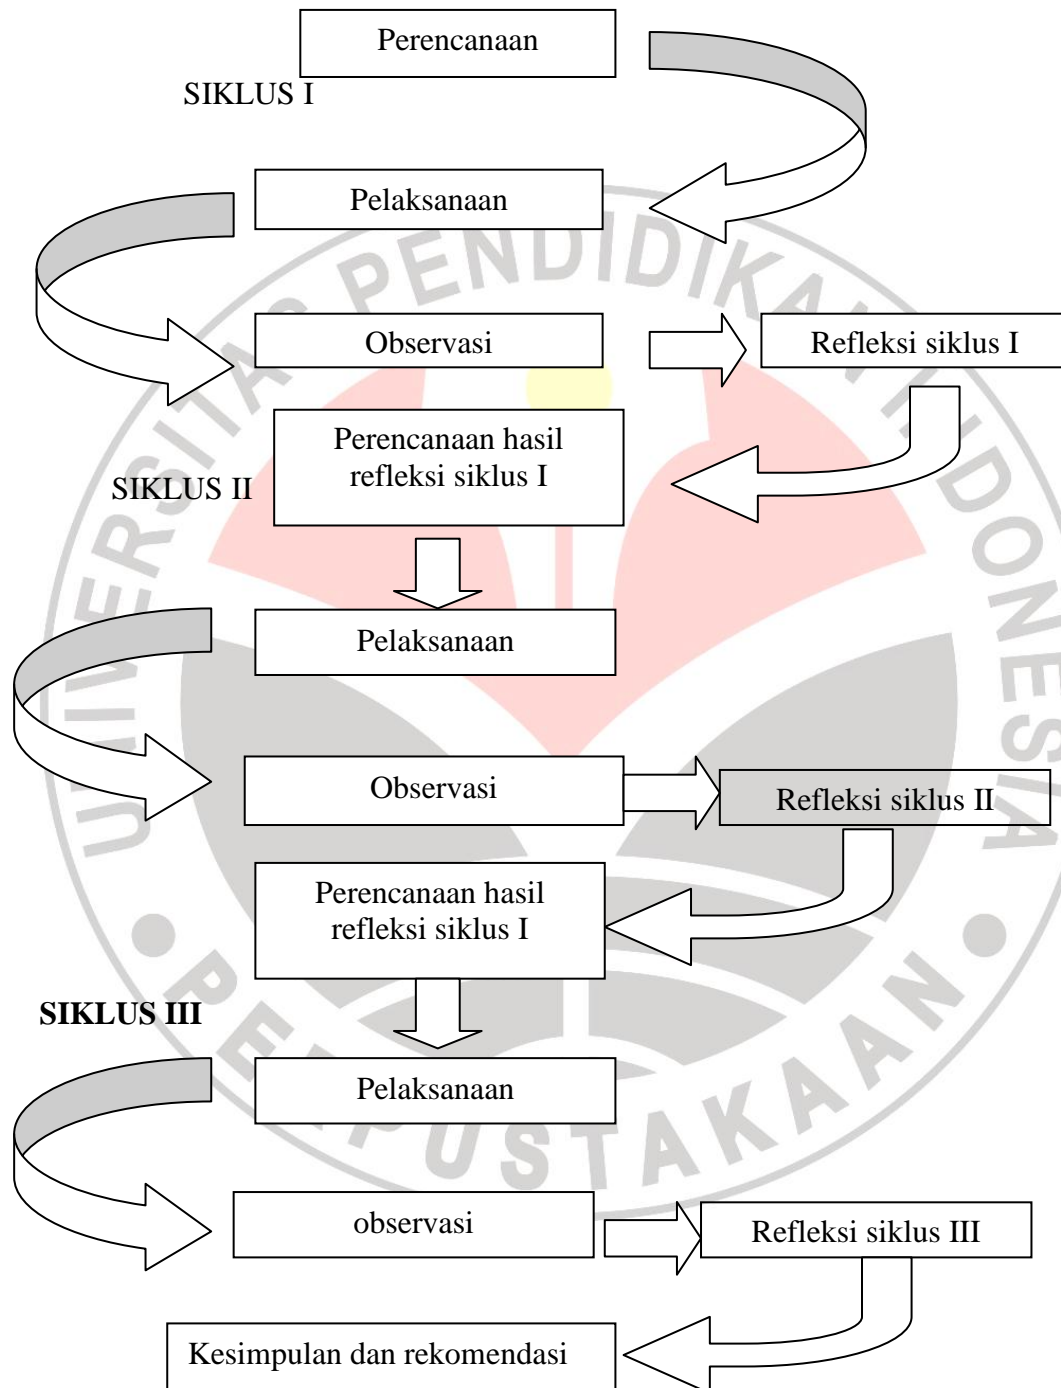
Perencanaan

SIKLUS I

Pelaksanaan

Observasi

Refleksi siklus I

Perencanaan hasil refleksi siklus I

SIKLUS II

Pelaksanaan

Observasi

Refleksi siklus II

Perencanaan hasil refleksi siklus I

SIKLUS III

Pelaksanaan

observasi

Refleksi siklus III

Kesimpulan dan rekomendasi

UNIVERSITAS PENDIDIKAN INDONESIA PERPUSTAKAAN